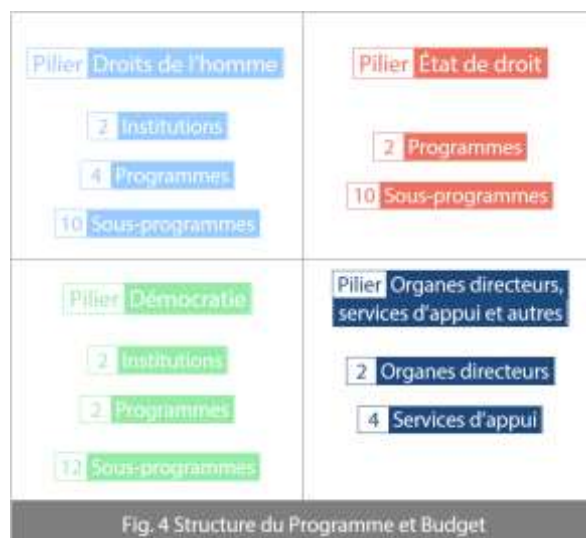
Pilier Droits de l'homme

2 Institutions

4 Programmes

10 Sous-programmes

Pilier État de droit

2 Programmes

10 Sous-programmes

Pilier Démocratie

2 Institutions

2 Programmes

12 Sous-programmes

Pilier Organes directeurs, services d'appui et autres

2 Organes directeurs

4 Services d'appui

Fig. 4 Structure du Programme et Budget